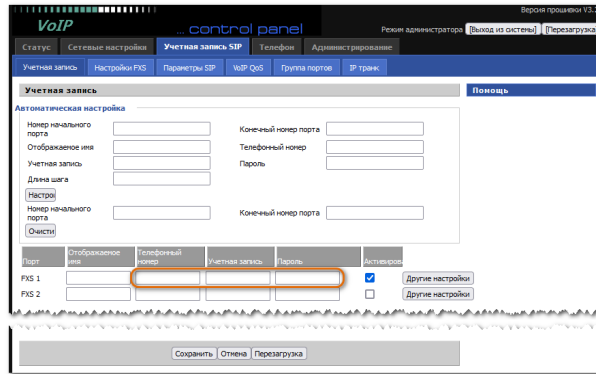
Версия прошивки V3.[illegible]

VoIP ... control panel

Режим администратора [Выход из системы] [Перезагрузка]

Статус | Сетевые настройки | Учетная запись SIP | Телефон | Администрирование

Учетная запись | Настройки FXS | Параметры SIP | VoIP QoS | Группа портов | IP транк

Учетная запись

Помощь

Автоматическая настройка

Номер начального порта

Конечный номер порта

Отображаемое имя

Телефонный номер

Учетная запись

Пароль

Длина шага

Настро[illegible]

Номер начального порта

Конечный номер порта

Очисти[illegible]

| Порт | Отображаемое имя | Телефонный номер | Учетная запись | Пароль | Активиров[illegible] | |
|---|---|---|---|---|---|---|
| FXS 1 | | | | | ☑ | Другие настройки |
| FXS 2 | | | | | ☐ | Другие настройки |

Сохранить | Отмена | Перезагрузка